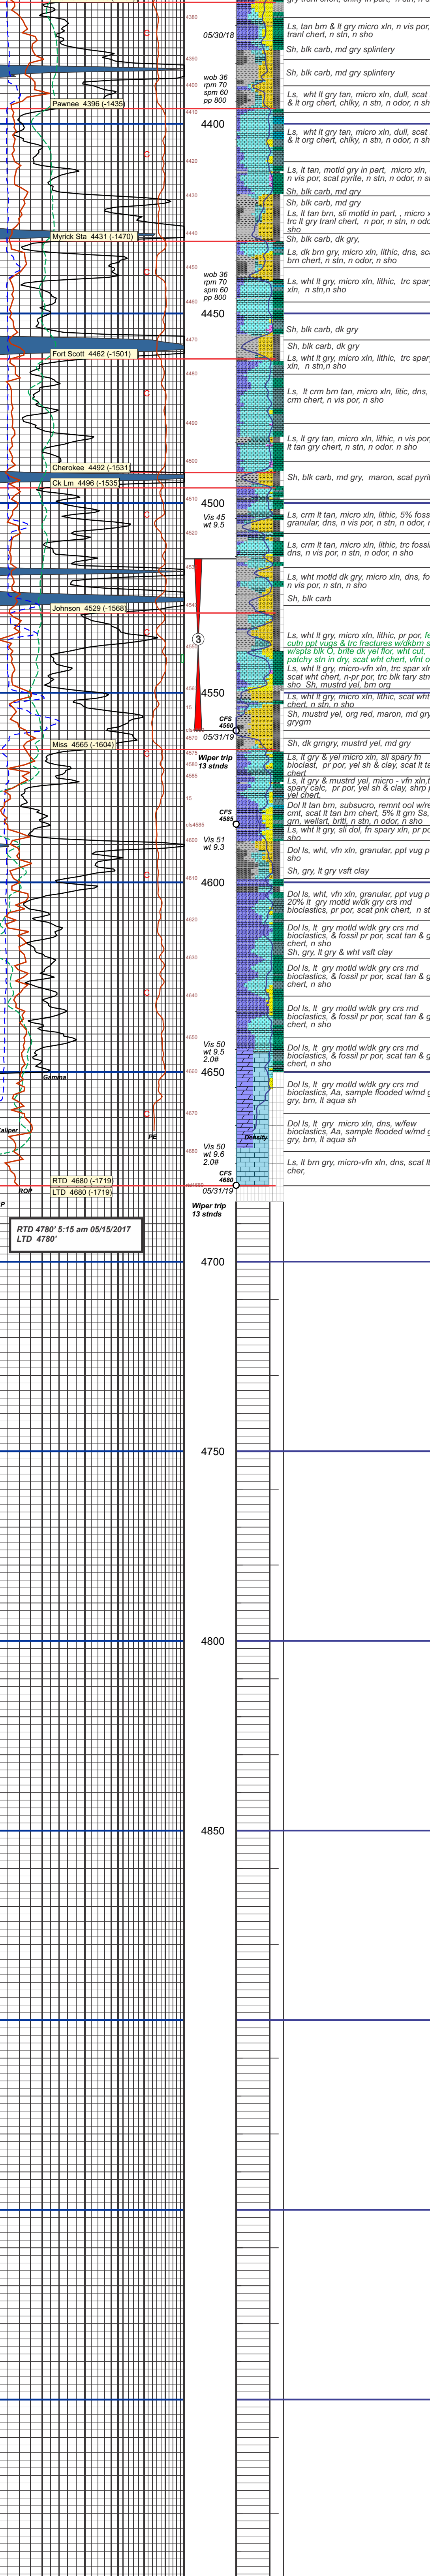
gry tranl chert, chlky in part, n stn, n sho

4380
05/30/18
Ls, tan brn & lt gry micro xln, n vis por, tranl chert, n stn, n sho

4390
Sh, blk carb, md gry splintery

wob 36
rpm 70
spm 60
pp 800
4400
Sh, blk carb, md gry splintery

Pawnee 4396 (-1435)
4410
Ls, wht lt gry tan, micro xln, dull, scat & lt org chert, chlky, n stn, n odor, n sho

4420
Ls, wht lt gry tan, micro xln, dull, scat & lt org chert, chlky, n stn, n odor, n sho

4430
Ls, lt tan, motld gry in part, micro xln, n vis por, scat pyrite, n stn, n odor, n sho

Sh, blk carb, md gry
Sh, blk carb, md gry
Ls, lt tan brn, sli motld in part, , micro xln, trc lt gry tranl chert, n por, n stn, n odor, n sho
4440
Myrick Sta 4431 (-1470)
Sh, blk carb, dk gry,
Ls, dk brn gry, micro xln, lithic, dns, scat brn chert, n stn, n odor, n sho

4450
wob 36
rpm 70
spm 60
pp 800
Ls, wht lt gry, micro xln, lithic, trc spar xln, n stn,n sho

4460
4450
Sh, blk carb, dk gry

4470
Sh, blk carb, dk gry
Ls, wht lt gry, micro xln, lithic, trc spar xln, n stn,n sho
Fort Scott 4462 (-1501)

4480
Ls, lt crm brn tan, micro xln, litic, dns, crm chert, n vis por, n sho

4490
Ls, lt gry tan, micro xln, lithic, n vis por, lt tan gry chert, n stn, n odor. n sho

4500
Sh, blk carb, md gry, maron, scat pyrite
Cherokee 4492 (-1531)
Ck Lm 4496 (-1535)
4510
4500
Vis 45
wt 9.5
Ls, crm lt tan, micro xln, lithic, 5% fossil granular, dns, n vis por, n stn, n odor, n sho

4520
Ls, crm lt tan, micro xln, lithic, trc fossil, dns, n vis por, n stn, n odor, n sho

4530
Ls, wht motld dk gry, micro xln, dns, fossil, n vis por, n stn, n sho

4540
Sh, blk carb
Johnson 4529 (-1568)

4550
3
Ls, wht lt gry, micro xln, lithic, pr por, fr cutn ppt vugs & trc fractures w/dkbrn stn w/spts blk O, brite dk yel flor, wht cut, patchy stn in dry, scat wht chert, vfnt odor
Ls, wht lt gry, micro-vfn xln, trc spar xln scat wht chert, n-pr por, trc blk tary stn sho Sh, mustrd yel, brn org
4560
4550
Ls, wht lt gry, micro xln, lithic, scat wht chert, n stn, n sho
15
Sh, mustrd yel, org red, maron, md gry grygrn
CFS
4560
4570
05/31/19
Sh, dk grngry, mustrd yel, md gry
Miss 4565 (-1604)
4575
Wiper trip
13 stnds
Ls, lt gry & yel micro xln, sli spary fn bioclast, pr por, yel sh & clay, scat lt tan chert
4580
4585
Ls, lt gry & mustrd yel, micro - vfn xln,trc spary calc, pr por, yel sh & clay, shrp yel chert,
15
Dol lt tan brn, subsucro, remnt ool w/red cmt, scat lt tan brn chert, 5% lt grn Ss, grn, wellsrt, britl, n stn, n odor, n sho
CFS
4585
cfs4585
Dol ls, lt gry, sli dol, fn spary xln, pr por, sho
4600
Vis 51
wt 9.3
Dol ls, wht, vfn xln, granular, ppt vug pr sho
4610
Sh, gry, lt gry vsft clay
4600
Dol ls, wht, vfn xln, granular, ppt vug pr 20% lt gry motld w/dk gry crs rnd bioclastics, pr por, scat pnk chert, n st
4620
Dol ls, lt gry motld w/dk gry crs rnd bioclastics, & fossil pr por, scat tan & g chert, n sho
4630
Sh, gry, lt gry & wht vsft clay
Dol ls, lt gry motld w/dk gry crs rnd bioclastics, & fossil pr por, scat tan & g chert, n sho
4640
Dol ls, lt gry motld w/dk gry crs rnd bioclastics, & fossil pr por, scat tan & g chert, n sho
4650
Vis 50
wt 9.5
2.0#
Dol ls, lt gry motld w/dk gry crs rnd bioclastics, & fossil pr por, scat tan & g chert, n sho
4660
4650
Gamma
Dol ls, lt gry motld w/dk gry crs rnd bioclastics, Aa, sample flooded w/md g gry, brn, lt aqua sh
4670
Caliper
PE
Dol ls, lt gry micro xln, dns, w/few bioclastics, Aa, sample flooded w/md g gry, brn, lt aqua sh
Density
4680
Vis 50
wt 9.6
2.0#
CFS
4680
Ls, lt brn gry, micro-vfn xln, dns, scat lt cher,
RTD 4680 (-1719)
LTD 4680 (-1719)
05/31/19
ROP
P
Wiper trip
13 stnds
RTD 4780' 5:15 am 05/15/2017
LTD 4780'
4700
4750
4800
4850